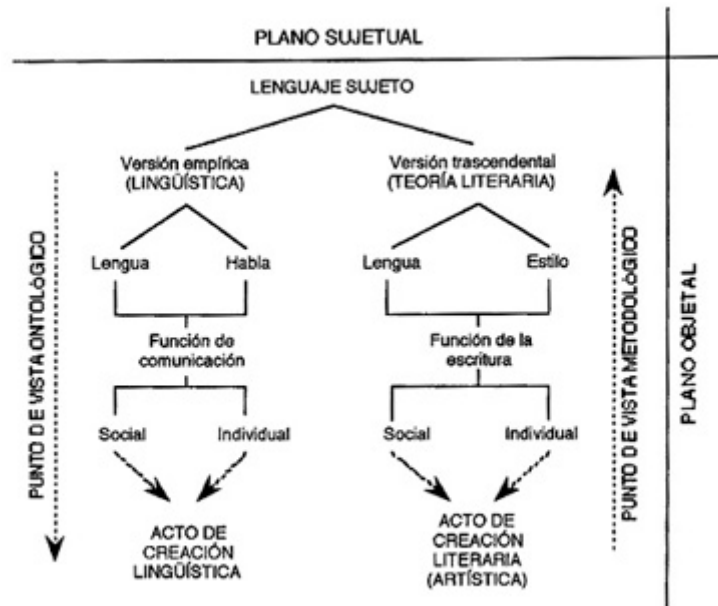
PLANO SUJETUAL

LENGUAJE SUJETO

Versión empírica (LINGÜÍSTICA)

Versión trascendental (TEORÍA LITERARIA)

PUNTO DE VISTA ONTOLÓGICO

Lengua

Habla

Función de comunicación

Social

Individual

ACTO DE CREACIÓN LINGÜÍSTICA

Lengua

Estilo

Función de la escritura

Social

Individual

ACTO DE CREACIÓN LITERARIA (ARTÍSTICA)

PUNTO DE VISTA METODOLÓGICO

PLANO OBJETAL